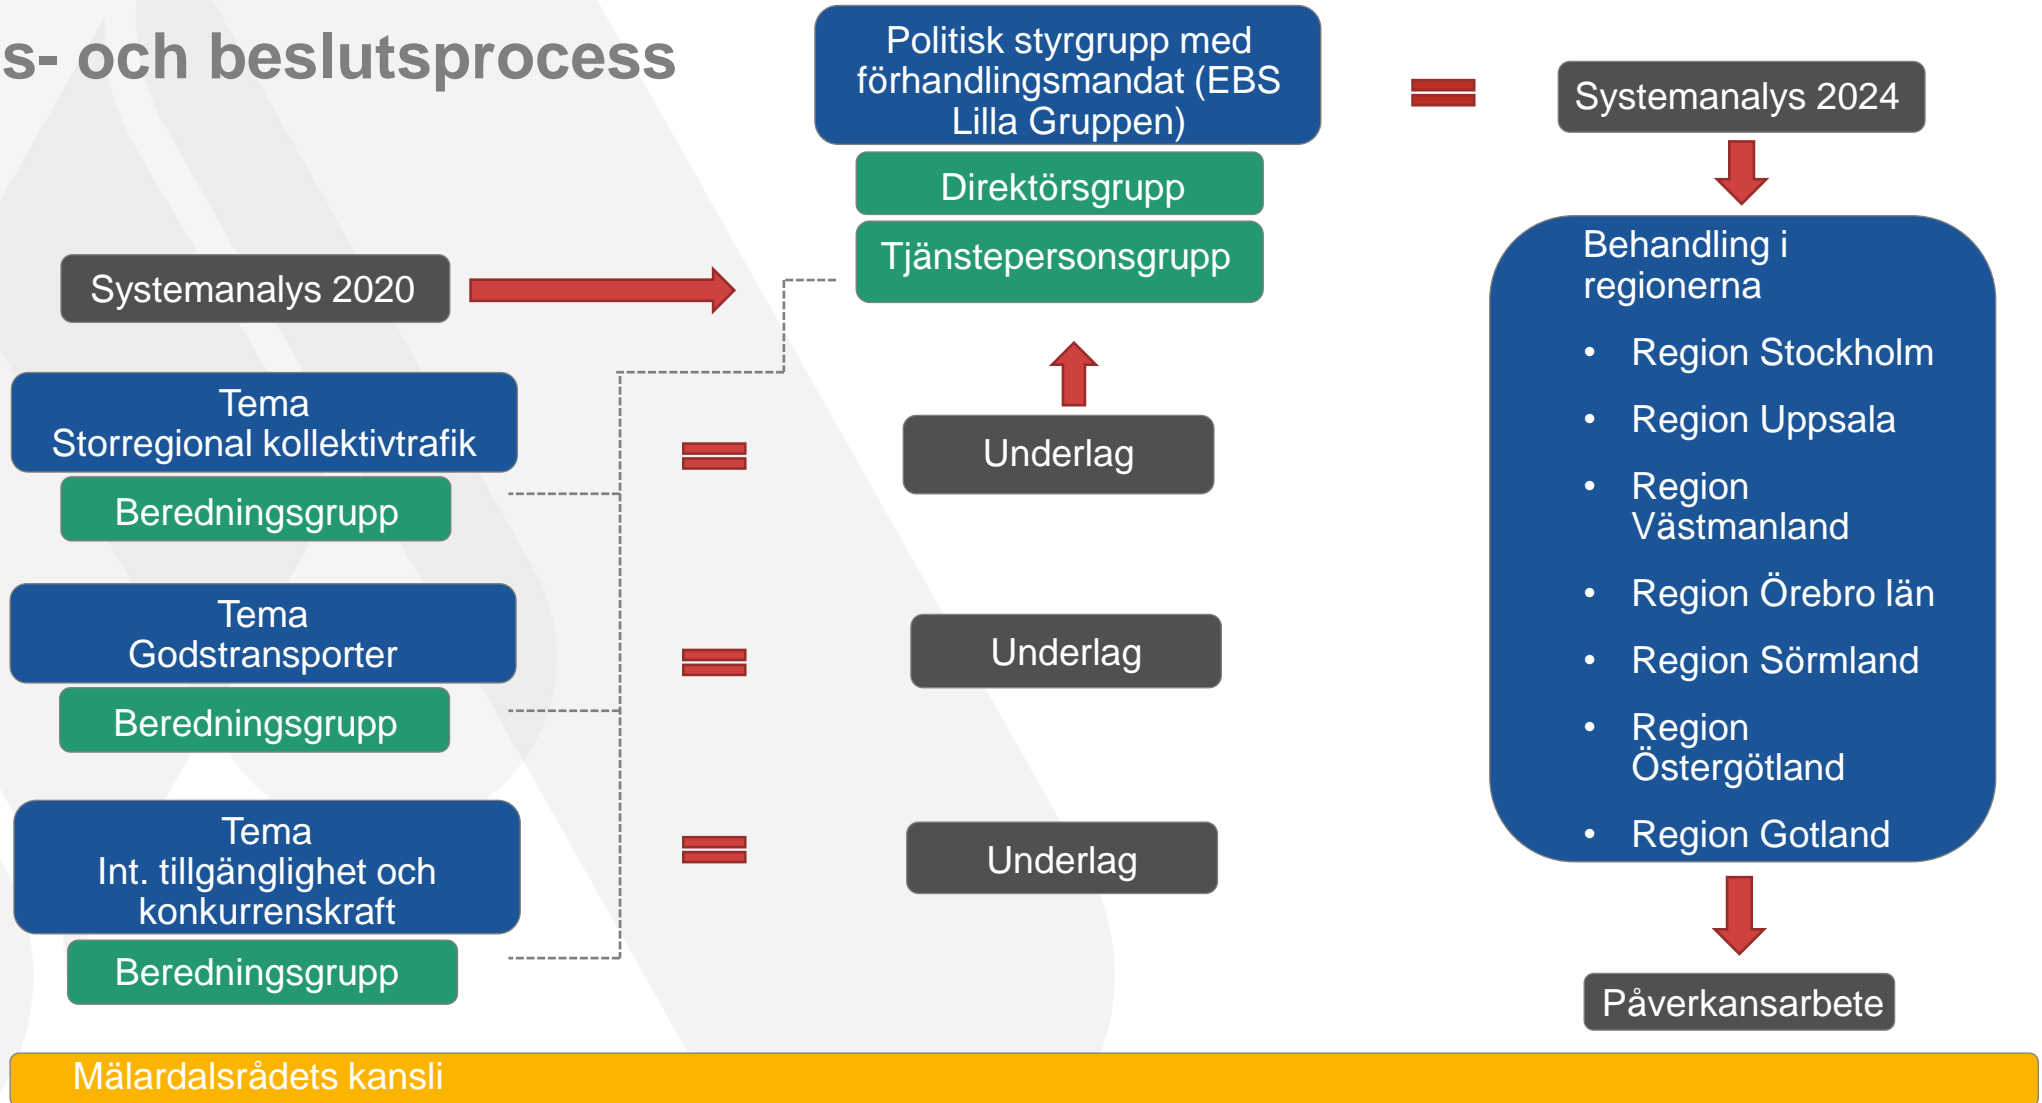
s- och beslutsprocess

Politisk styrgrupp med förhandlingsmandat (EBS Lilla Gruppen)

Direktörsgrupp

Tjänstepersonsgrupp

Systemanalys 2024

Systemanalys 2020

Behandling i regionerna
- Region Stockholm
- Region Uppsala
- Region Västmanland
- Region Örebro län
- Region Sörmland
- Region Östergötland
- Region Gotland

Tema
Storregional kollektivtrafik

Beredningsgrupp

Underlag

Tema
Godstransporter

Beredningsgrupp

Underlag

Tema
Int. tillgänglighet och konkurrenskraft

Beredningsgrupp

Underlag

Påverkansarbete

Mälardalsrådets kansli